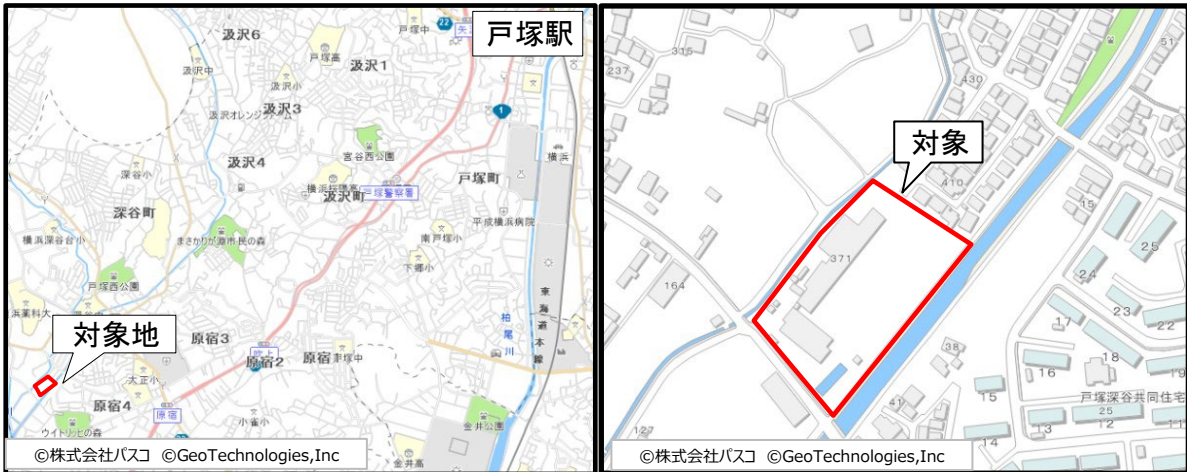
戸塚駅

汲沢6
戸塚中
戸塚高
汲沢1
汲沢中
汲沢3
汲沢オレンジ
汲沢4
宮谷西公園
深谷小
横浜戸塚
戸塚警察署
汲沢町
戸塚町
深谷町
平成横浜病院
横浜深谷台小
まさかりが淵市民の森
南戸塚小
下郷小
戸塚西公園
東海道本線
柏尾川
対象地
原宿3
原宿2
原宿
戸塚中
太正小
原宿4
原宿
小雀小
ウイトリの森
金井公園
金井高
22
1
横浜
©株式会社パスコ ©GeoTechnologies,Inc

対象
315
237
430
410
15
371
164
25
24
23
22
17
18
16
38
15
41
14
13
12
11
25
51
戸塚深谷共同住宅
127
©株式会社パスコ ©GeoTechnologies,Inc